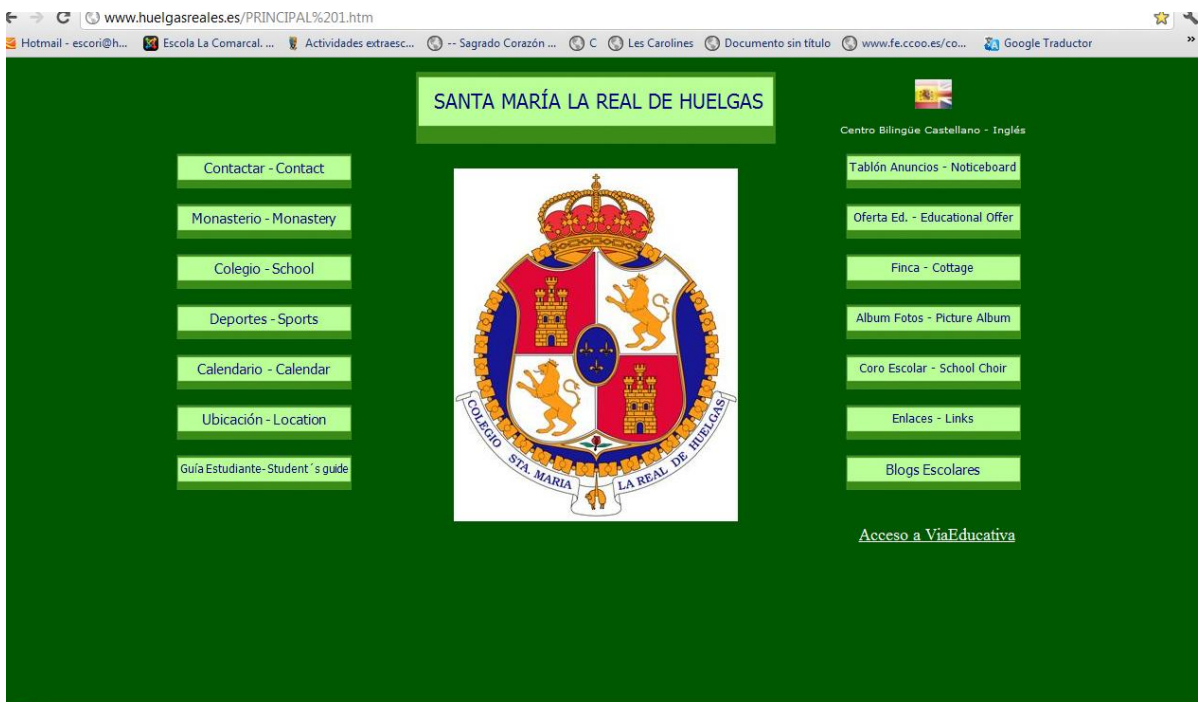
www.huelgasreales.es/PRINCIPAL%201.htm

Hotmail - escori@h... Escola La Comarcal. ... Actividades extraesc... -- Sagrado Corazón ... C Les Carolines Documento sin título www.fe.ccoo.es/co... Google Traductor

SANTA MARÍA LA REAL DE HUELGAS

Centro Bilingüe Castellano - Inglés

Contactar - Contact

Monasterio - Monastery

Colegio - School

Deportes - Sports

Calendario - Calendar

Ubicación - Location

Guía Estudiante - Student´s guide

COLEGIO STA. MARIA LA REAL DE HUELGAS

Tablón Anuncios - Noticeboard

Oferta Ed. - Educational Offer

Finca - Cottage

Album Fotos - Picture Album

Coro Escolar - School Choir

Enlaces - Links

Blogs Escolares

Acceso a ViaEducativa